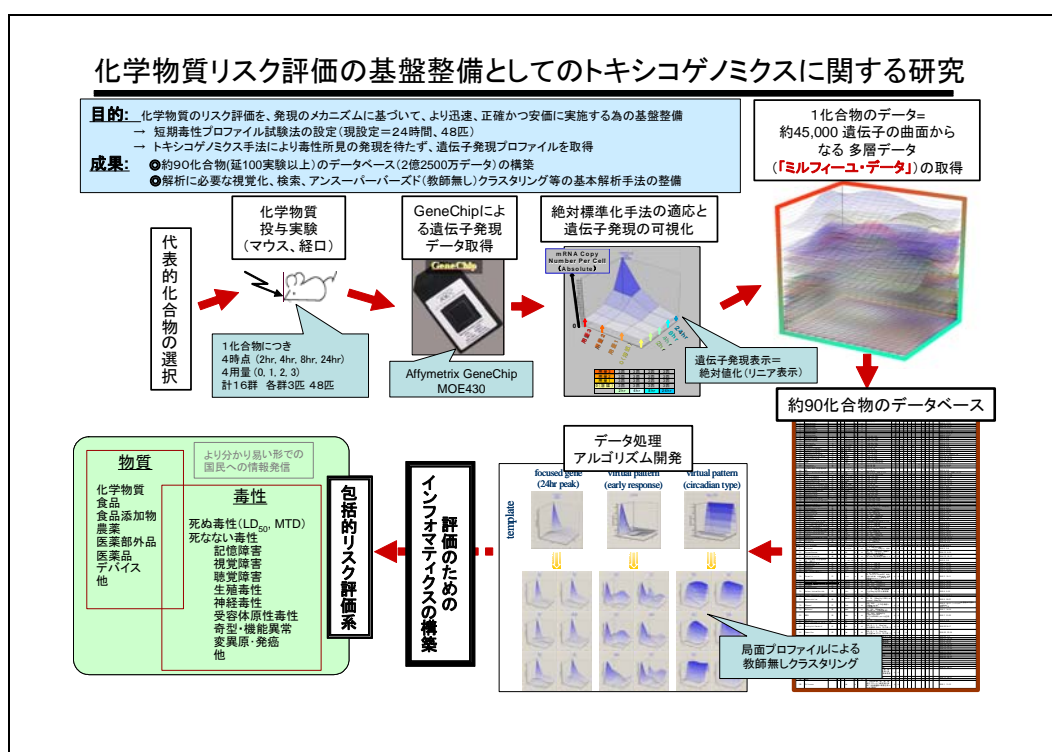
化学物質リスク評価の基盤整備としてのトキシコゲノミクスに関する研究

目的: 化学物質のリスク評価を、発現のメカニズムに基づいて、より迅速、正確かつ安価に実施する為の基盤整備
→ 短期毒性プロファイル試験法の設定（現設定＝24時間、48匹）
→ トキシコゲノミクス手法により毒性所見の発現を待たず、遺伝子発現プロファイルを取得

成果: ◎約90化合物(延100実験以上)のデータベース（2億2500万データ）の構築
◎解析に必要な視覚化、検索、アンスーパーバーズド（教師無し）クラスタリング等の基本解析手法の整備

1化合物のデータ＝約45,000 遺伝子の曲面からなる 多層データ（「ミルフィーユ・データ」）の取得

代表的化合物の選択

化学物質投与実験（マウス、経口）

1化合物につき
4時点 (2hr, 4hr, 8hr, 24hr)
4用量 (0, 1, 2, 3)
計16群 各群3匹 48匹

GeneChipによる遺伝子発現データ取得

GeneChip

Affymetrix GeneChip MOE430

絶対標準化手法の適応と遺伝子発現の可視化

mRNA Copy Number Per Cell (Absolute)

遺伝子発現表示＝絶対値化（リニア表示）

約90化合物のデータベース

データ処理アルゴリズム開発

template

focused gene (24hr peak)

virtual pattern (early response)

virtual pattern (circadian type)

局面プロファイルによる教師無しクラスタリング

評価のためのインフォマティクスの構築

包括的リスク評価系

より分かり易い形での国民への情報発信

物質
化学物質
食品
食品添加物
農薬
医薬部外品
医薬品
デバイス
他

毒性
死ぬ毒性($LD_{50}$, MTD)
死なない毒性
記憶障害
視覚障害
聴覚障害
生殖毒性
神経毒性
受容体原性毒性
奇型･機能異常
変異原･発癌
他